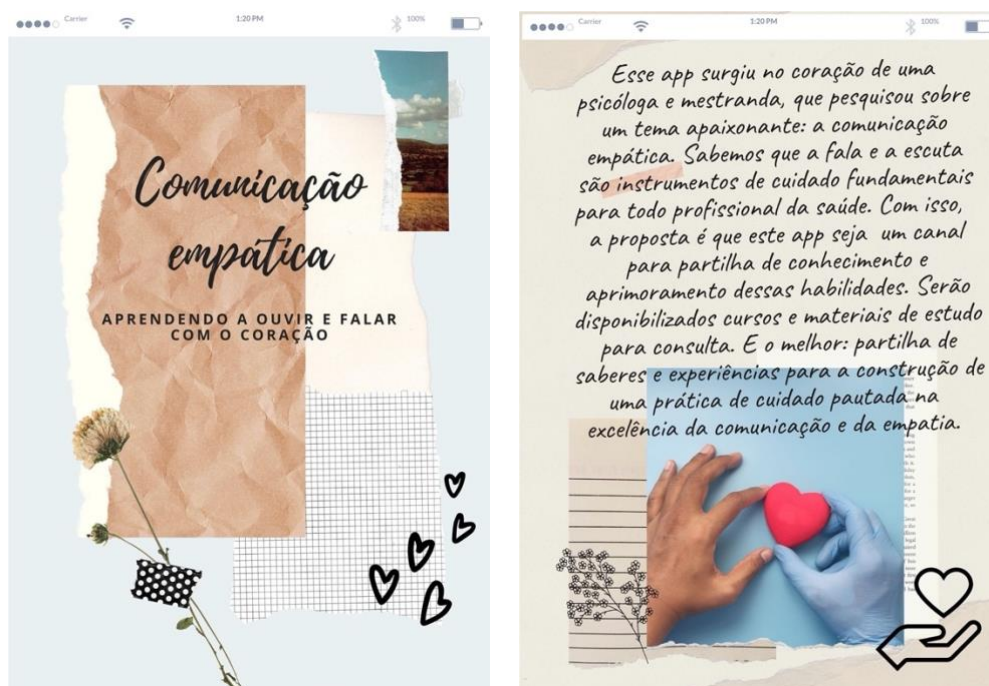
Carrier 1:20 PM 100%

Comunicação empática

APRENDENDO A OUVIR E FALAR COM O CORAÇÃO

Carrier 1:20 PM 100%

Esse app surgiu no coração de uma psicóloga e mestranda, que pesquisou sobre um tema apaixonante: a comunicação empática. Sabemos que a fala e a escuta são instrumentos de cuidado fundamentais para todo profissional da saúde. Com isso, a proposta é que este app seja um canal para partilha de conhecimento e aprimoramento dessas habilidades. Serão disponibilizados cursos e materiais de estudo para consulta. E o melhor: partilha de saberes e experiências para a construção de uma prática de cuidado pautada na excelência da comunicação e da empatia.